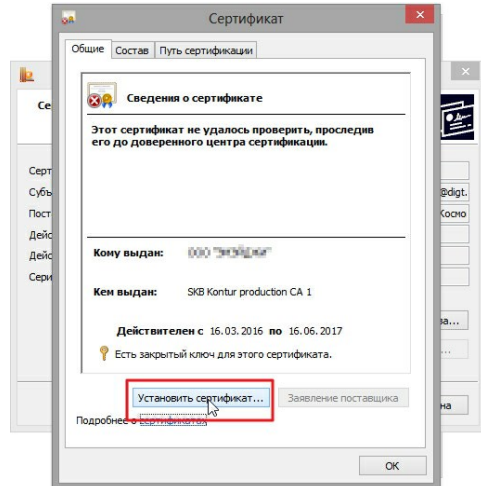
Сертификат

Общие | Состав | Путь сертификации

Сведения о сертификате

Этот сертификат не удалось проверить, проследив его до доверенного центра сертификации.

Кому выдан: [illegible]

Кем выдан: SKB Kontur production CA 1

Действителен с 16.03.2016 по 16.06.2017

Есть закрытый ключ для этого сертификата.

Установить сертификат... | Заявление поставщика

Подробнее о сертификатах

OK

Серт
Субъ
Пост
Дейс
Дейс
Сери
Се
@digt.
Космо
за...
на